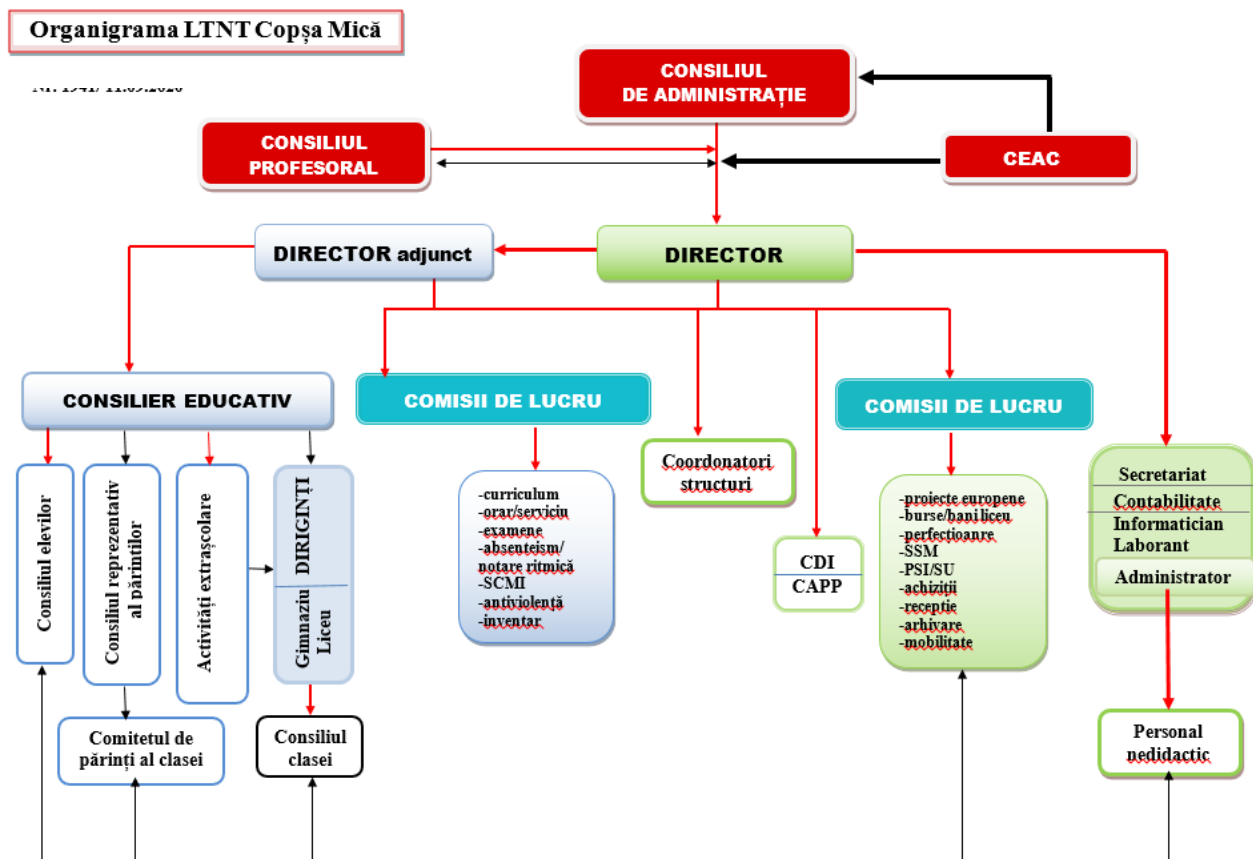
Organigrama LTNT Copșa Mică

Nr. 1941/ 11.09.2020

CONSILIUL DE ADMINISTRAȚIE

CONSILIUL PROFESORAL

CEAC

DIRECTOR adjunct

DIRECTOR

CONSILIER EDUCATIV

COMISII DE LUCRU

COMISII DE LUCRU

Consiliul elevilor

Consiliul reprezentativ al părinților

Activități extrașcolare

DIRIGINȚI

Gimnaziu Liceu

-curriculum
-orar/serviciu
-examene
-absenteism/ notare ritmică
-SCMI
-antiviolență
-inventar

Coordonatori structuri

CDI

CAPP

-proiecte europene
-burse/bani liceu
-perfecționare
-SSM
-PSI/SU
-achiziții
-recepție
-arhivare
-mobilitate

Secretariat
Contabilitate
Informatician
Laborant
Administrator

Comitetul de părinți al clasei

Consiliul clasei

Personal nedidactic